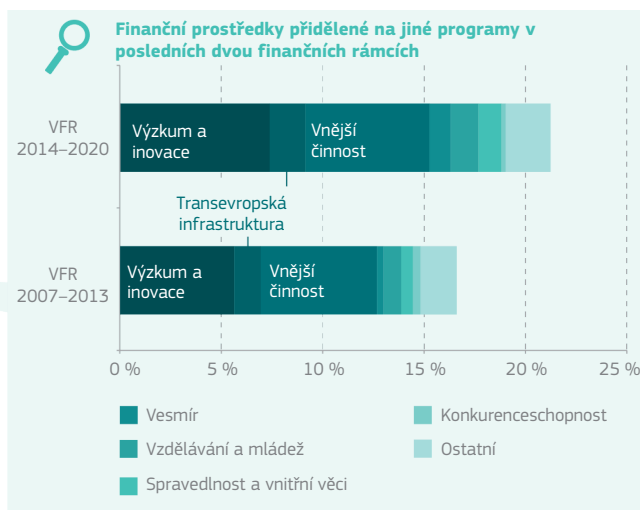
Finanční prostředky přidělené na jiné programy v posledních dvou finančních rámcích

VFR 2014–2020

Výzkum a inovace

Vnější činnost

Transevropská infrastruktura

VFR 2007–2013

Výzkum a inovace

Vnější činnost

0 %
5 %
10 %
15 %
20 %
25 %

Vesmír
Vzdělávání a mládež
Spravedlnost a vnitřní věci
Konkurenceschopnost
Ostatní